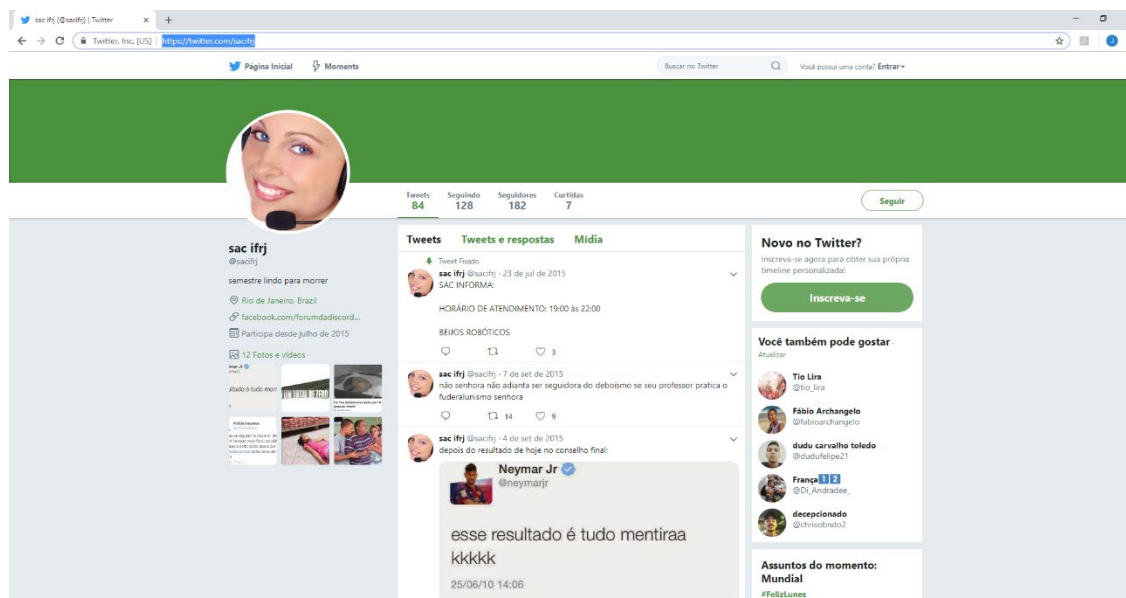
sac ifrj (@sacifrj) | Twitter

Twitter, Inc. [US] https://twitter.com/sacifrj

Página Inicial Moments

Buscar no Twitter

Você possui uma conta? Entrar

Tweets 84 Seguindo 128 Seguidores 182 Curtidas 7

Seguir

sac ifrj
@sacifrj

semestre lindo para morrer

Rio de Janeiro, Brazil
facebook.com/forumdadiscord...
Participa desde julho de 2015

12 Fotos e vídeos

Tweets Tweets e respostas Mídia

Tweet Fixado
sac ifrj @sacifrj · 23 de jul de 2015
SAC INFORMA:

HORÁRIO DE ATENDIMENTO: 19:00 às 22:00

BEIJOS ROBÓTICOS

3

sac ifrj @sacifrj · 7 de set de 2015
não senhora não adianta ser seguidora do deboismo se seu professor pratica o federalunismo senhora

14 9

sac ifrj @sacifrj · 4 de set de 2015
depois do resultado de hoje no conselho final:

Neymar Jr
@neymarjr

esse resultado é tudo mentiraa kkkkk

25/06/10 14:06

Novo no Twitter?
Inscreva-se agora para obter sua própria timeline personalizada!

Inscreva-se

Você também pode gostar
Atualizar

Tio Lira
@tio_lira

Fábio Archangelo
@fabioarchangelo

dudu carvalho toledo
@dudufelipe21

França 1 2
@Di_Andradee_

decepcionado
@chrisobndo2

Assuntos do momento: Mundial
#FelizLunes